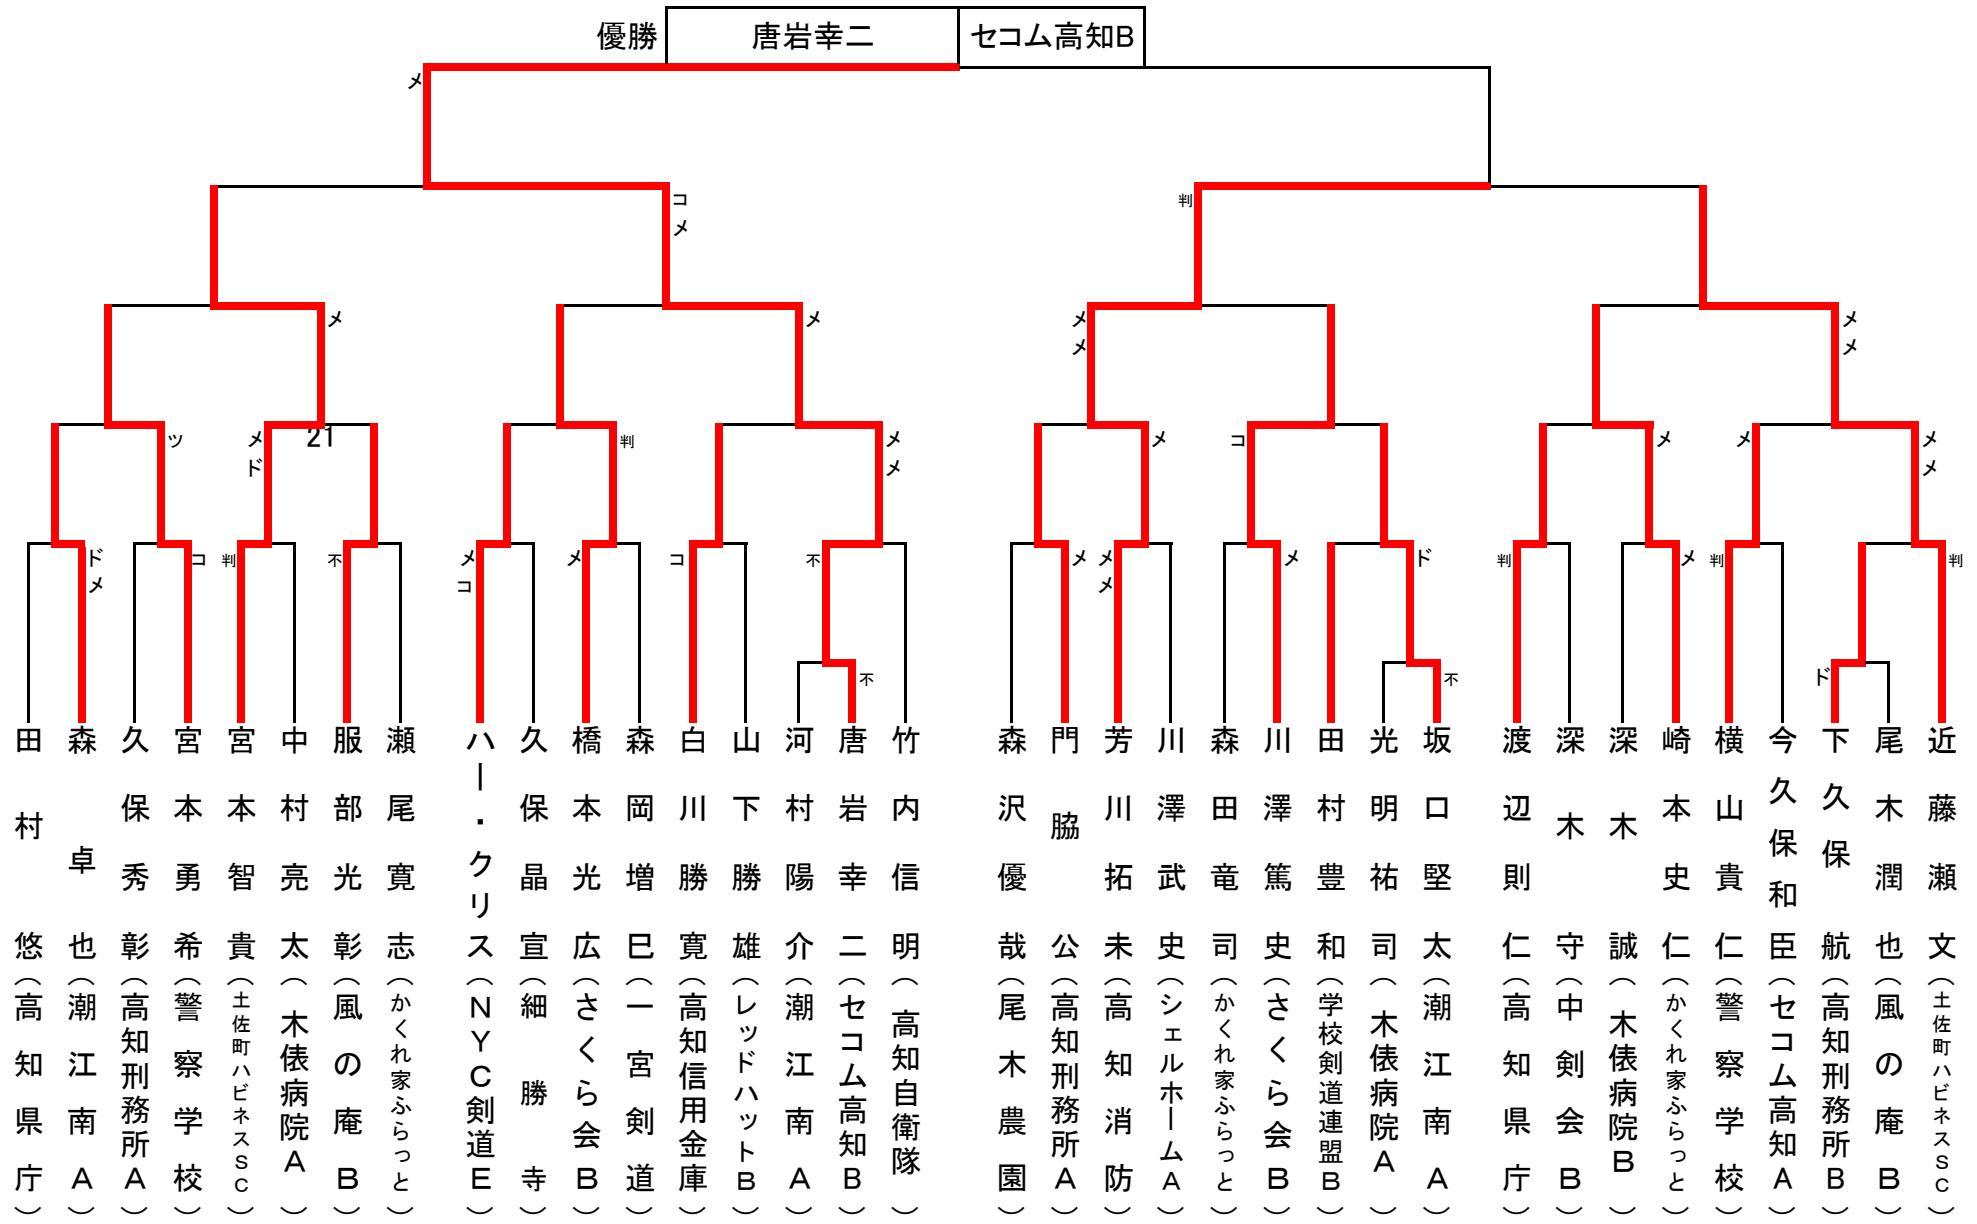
優勝 唐岩幸二 セコム高知B

メ
コ
メ
判
メ
メ
メ
メ
メ
メ
ツ
メ
ド
21
判
メ
メ
メ
コ
メ
メ
メ
メ
ド
メ
コ
判
不
メ
コ
メ
コ
不
メ
メ
メ
メ
ド
判
メ
判
判
不
不
ド

田村悠（高知県庁）
森卓也（潮江南A）
久保秀彰（高知刑務所A）
宮本勇希（警察学校）
宮本智貴（土佐町ハビネスSC）
中村亮太（木俵病院A）
服部光彰（風の庵B）
瀬尾寛志（かくれ家ふらっと）
ハー・クリス（NYC剣道E）
久保晶宣（細勝寺）
橋本光広（さくら会B）
森岡増巳（一宮剣道）
白川勝寛（高知信用金庫）
山下勝雄（レッドハットB）
河村陽介（潮江南A）
唐岩幸二（セコム高知B）
竹内信明（高知自衛隊）
森沢優哉（尾木農園）
門脇公（高知刑務所A）
芳川拓未（高知消防）
川澤武史（シェルホームA）
森田竜司（かくれ家ふらっと）
川澤篤史（さくら会B）
田村豊和（学校剣道連盟B）
光明祐司（木俵病院A）
坂口堅太（潮江南A）
渡辺則仁（高知県庁）
深木守（中剣会B）
深木誠（木俵病院B）
崎本史仁（かくれ家ふらっと）
横山貴仁（警察学校）
今久保和臣（セコム高知A）
下久保航（高知刑務所B）
尾木潤也（風の庵B）
近藤瀬文（土佐町ハビネスSC）